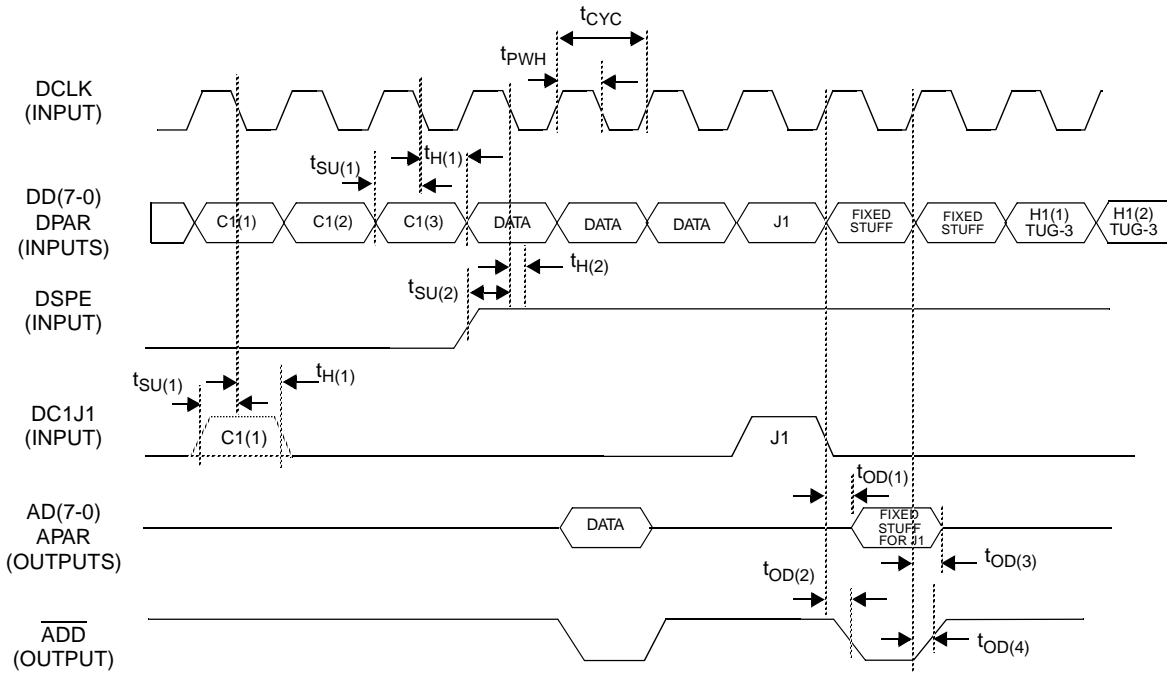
$t_{CYC}$

$t_{PWH}$

DCLK
(INPUT)

$t_{SU(1)}$

$t_{H(1)}$

DD(7-0)
DPAR
(INPUTS)

C1(1) C1(2) C1(3) DATA DATA DATA J1 FIXED STUFF FIXED STUFF H1(1) TUG-3 H1(2) TUG-3

$t_{H(2)}$

$t_{SU(2)}$

DSPE
(INPUT)

$t_{SU(1)}$

$t_{H(1)}$

DC1J1
(INPUT)

C1(1)

J1

$t_{OD(1)}$

AD(7-0)
APAR
(OUTPUTS)

DATA

FIXED STUFF FOR J1

$t_{OD(3)}$

$t_{OD(2)}$

$\overline{ADD}$
(OUTPUT)

$t_{OD(4)}$